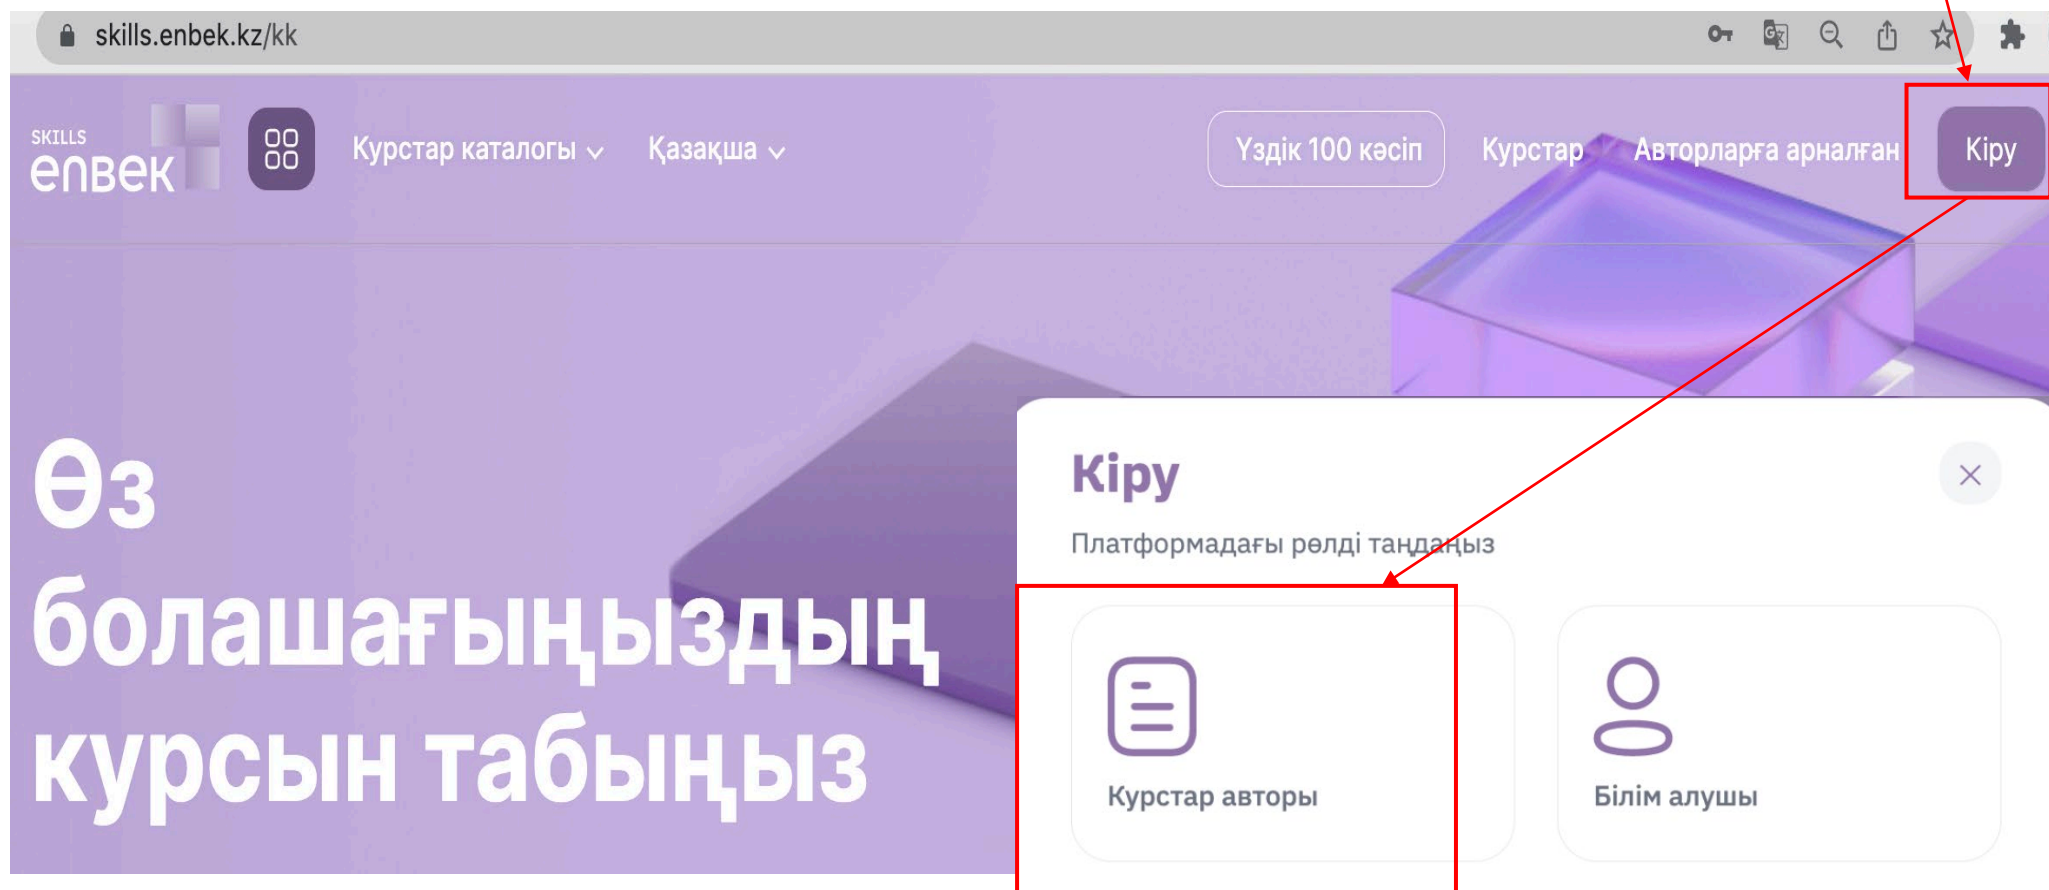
skills.enbek.kz/kk

SKILLS
enbek

Курстар каталогы

Қазақша

Үздік 100 кәсіп

Курстар

Авторларға арналған

Кіру

Өз болашағыңыздың курсын табыңыз

Кіру

Платформадағы рөлді таңдаңыз

Курстар авторы

Білім алушы